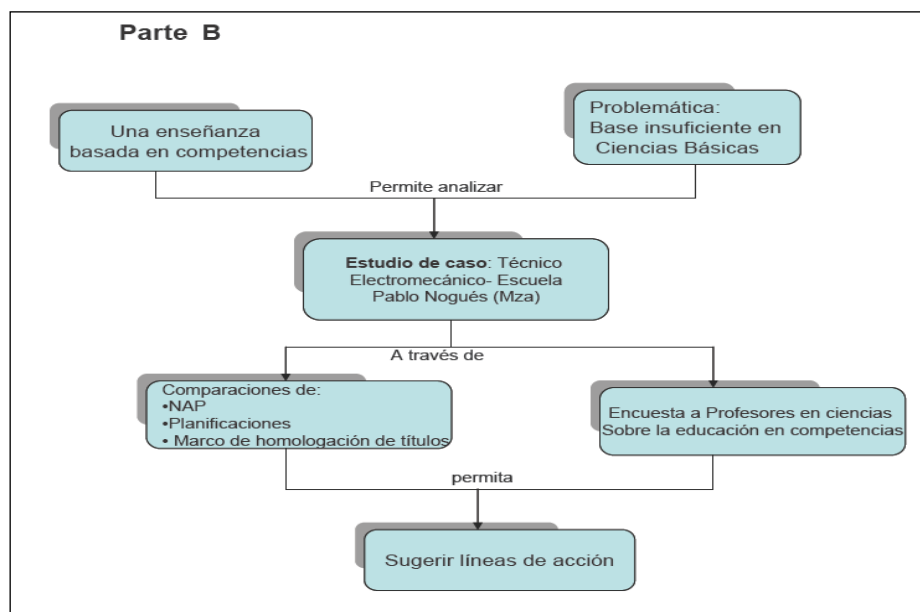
Parte B

Una enseñanza basada en competencias

Problemática: Base insuficiente en Ciencias Básicas

Permite analizar

Estudio de caso: Técnico Electromecánico- Escuela Pablo Nogués (Mza)

A través de

Comparaciones de:
•NAP
•Planificaciones
• Marco de homologación de títulos

Encuesta a Profesores en ciencias Sobre la educación en competencias

permita

Sugerir líneas de acción